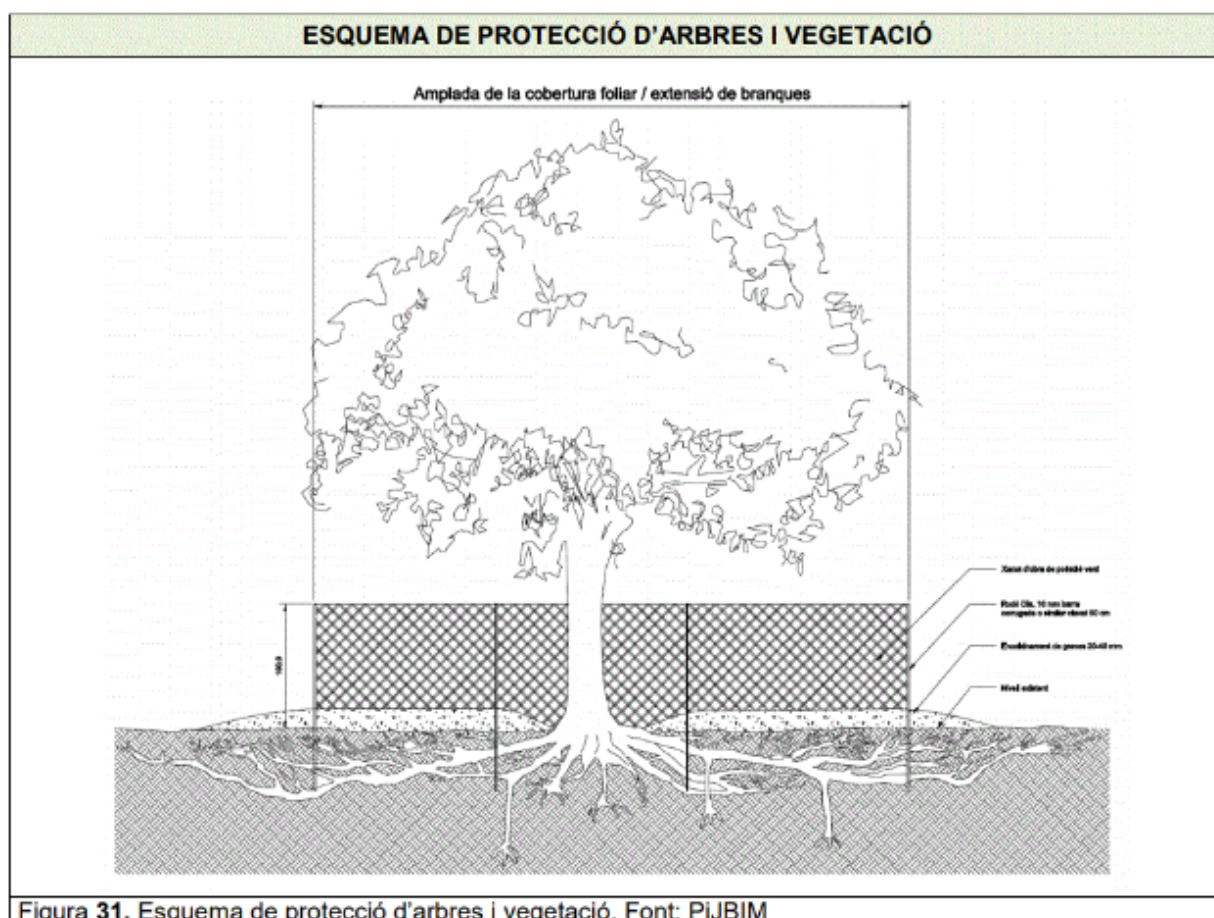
ESQUEMA DE PROTECCIÓ D'ARBRES I VEGETACIÓ

Amplada de la cobertura foliar / extensió de branques

Xarxa d'obra de polietilè verd

Rodó Dia. 16 mm barra corrugada o similar clavat 50 cm

Escallonament de grava 20-40 mm

Nivell existent

180.0

Figura 31. Esquema de protecció d'arbres i vegetació. Font: PiJBIM